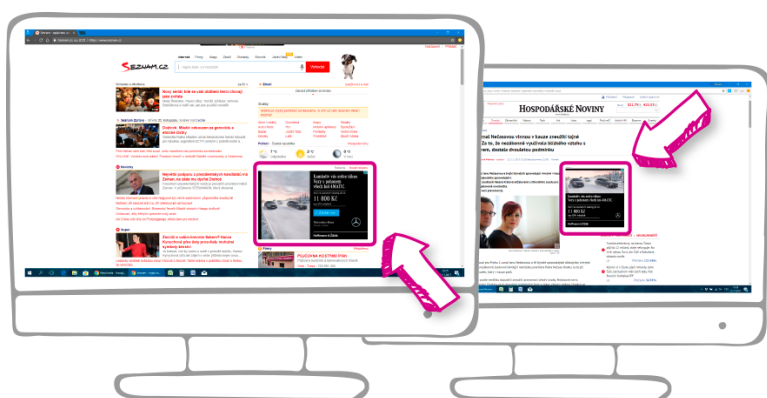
SEZNAM.CZ

Hledat

HOSPODÁŘSKÉ NOVINY

Kombi s mnoha tváři
Vyzkoušejte si Mercedes-Benz
řady C Kombi

11 800 Kč
měsíčně bez DPH

Mercedes-Benz

Kombi s mnoha tváři
Vyzkoušejte si Mercedes-Benz
řady C Kombi

11 800 Kč
měsíčně bez DPH

Mercedes-Benz